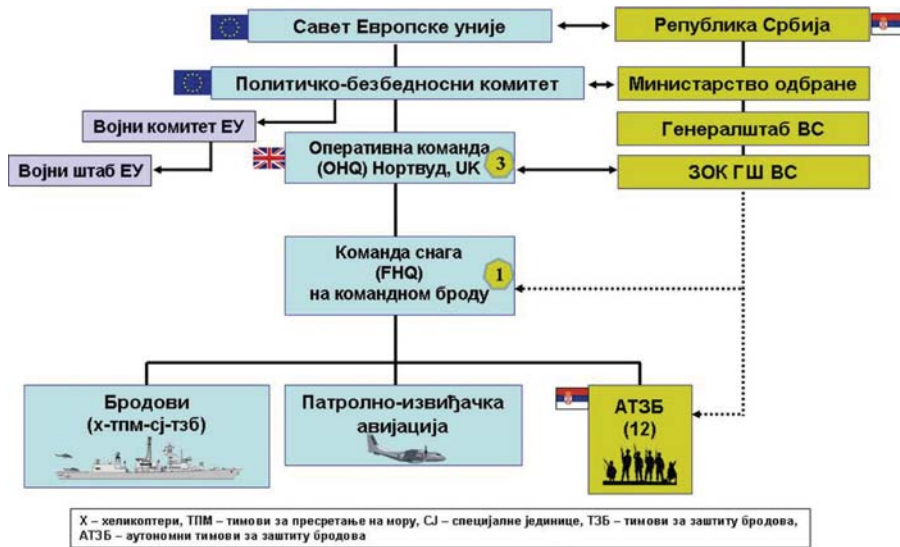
Савет Европске уније

Република Србија

Политичко-безбедносни комитет

Министарство одбране

Војни комитет ЕУ

Генералштаб ВС

Војни штаб ЕУ

Оперативна команда (OHQ) Нортвуд, UK

3

ЗОК ГШ ВС

Команда снага (FHQ) на командном броду

1

Бродови (х-тпм-сј-тзб)

Патролно-извиђачка авијација

АТЗБ (12)

Х – хеликоптери, ТПМ – тимови за пресретање на мору, СЈ – специјалне јединице, ТЗБ – тимови за заштиту бродова, АТЗБ – аутономни тимови за заштиту бродова